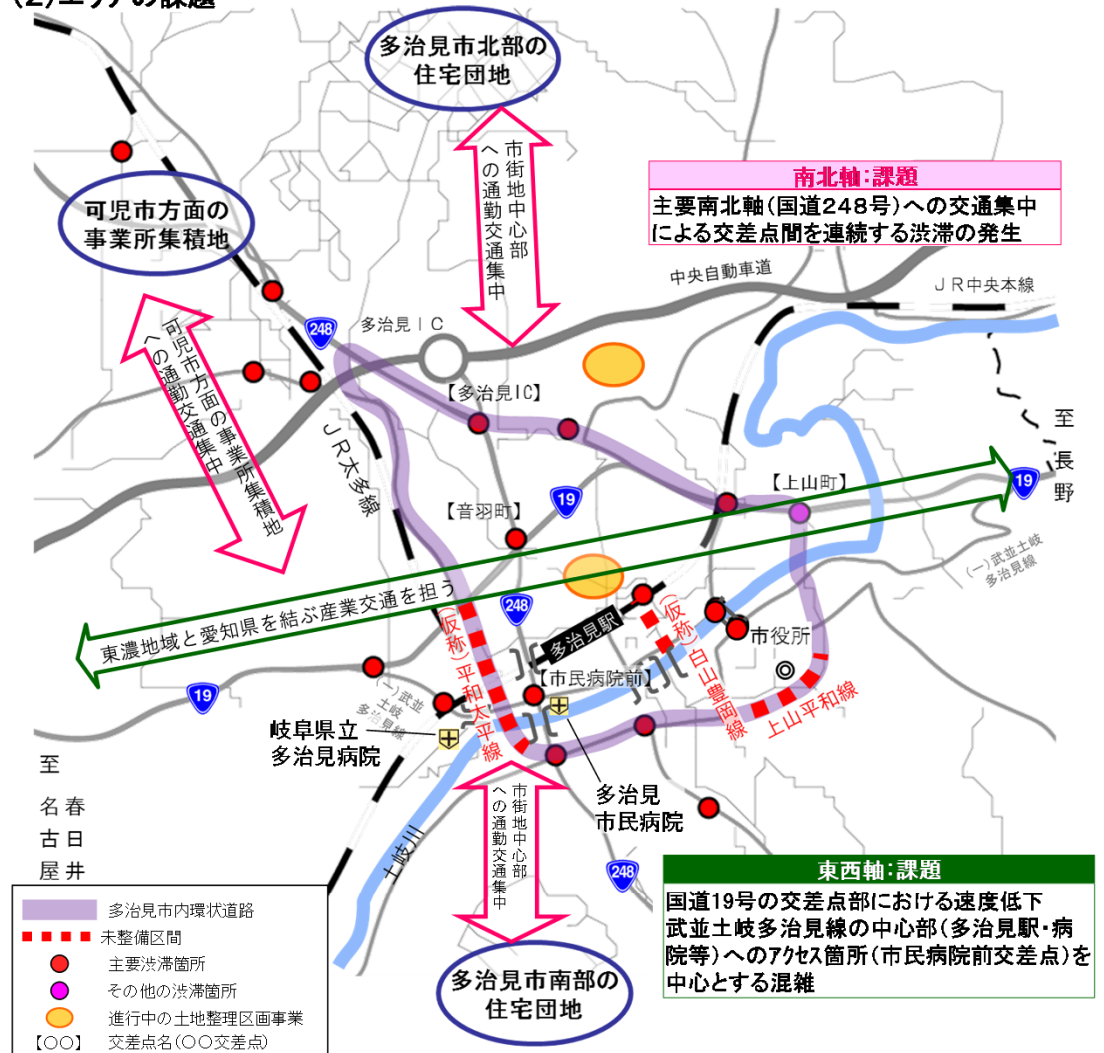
(2)エリアの課題

多治見市北部の住宅団地

市街地中心部への通勤交通集中

南北軸:課題
主要南北軸(国道248号)への交通集中による交差点間を連続する渋滞の発生

可児市方面の事業所集積地

可児市方面の事業所集積地への通勤交通集中

中央自動車道

ＪＲ中央本線

248

多治見ＩＣ

【多治見IC】

ＪＲ太多線

19

【音羽町】

【上山町】

至長野

19

(一)武並土岐多治見線

東濃地域と愛知県を結ぶ産業交通を担う

248

多治見駅

(仮称)平和太平線

(仮称)白山豊岡線

市役所

上山平和線

19

【市民病院前】

(一)武並土岐多治見線

岐阜県立多治見病院

多治見市民病院

土岐川

市街地中心部への通勤交通集中

至名古屋

春日井

248

東西軸:課題
国道19号の交差点部における速度低下
武並土岐多治見線の中心部(多治見駅・病院等)へのアクセス箇所(市民病院前交差点)を中心とする混雑

多治見市南部の住宅団地

多治見市内環状道路
未整備区間
主要渋滞箇所
その他の渋滞箇所
進行中の土地整理区画事業
【○○】 交差点名(○○交差点)